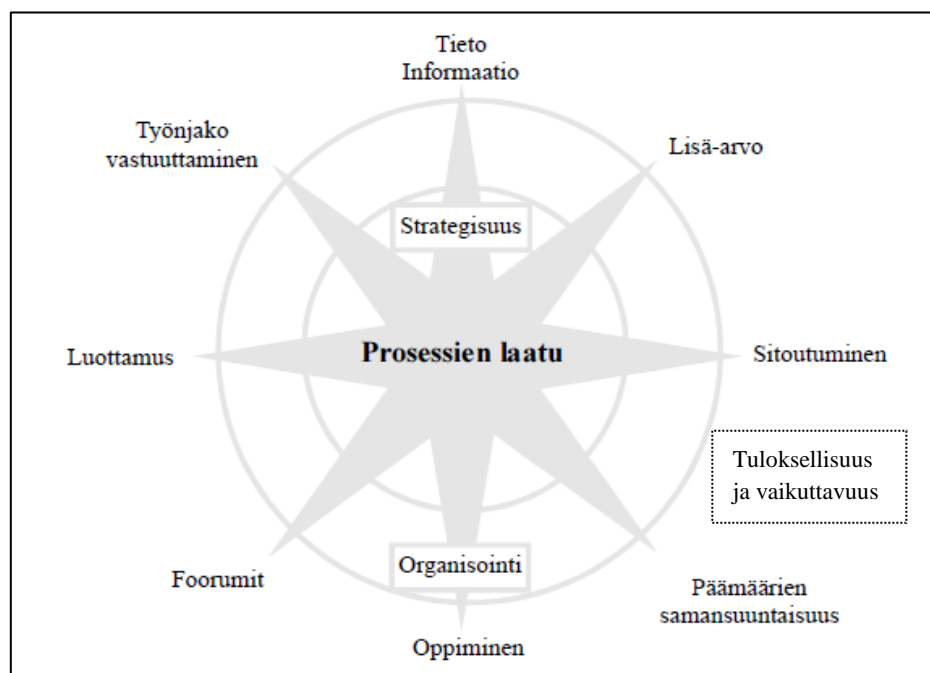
Tieto
Informaatio

Työnjako
vastuuttaminen

Lisä-arvo

Strategisuus

Luottamus

Prosessien laatu

Sitoutuminen

Tuloksellisuus
ja vaikuttavuus

Foorumit

Organisointi

Päämäärien
samansuuntaisuus

Oppiminen